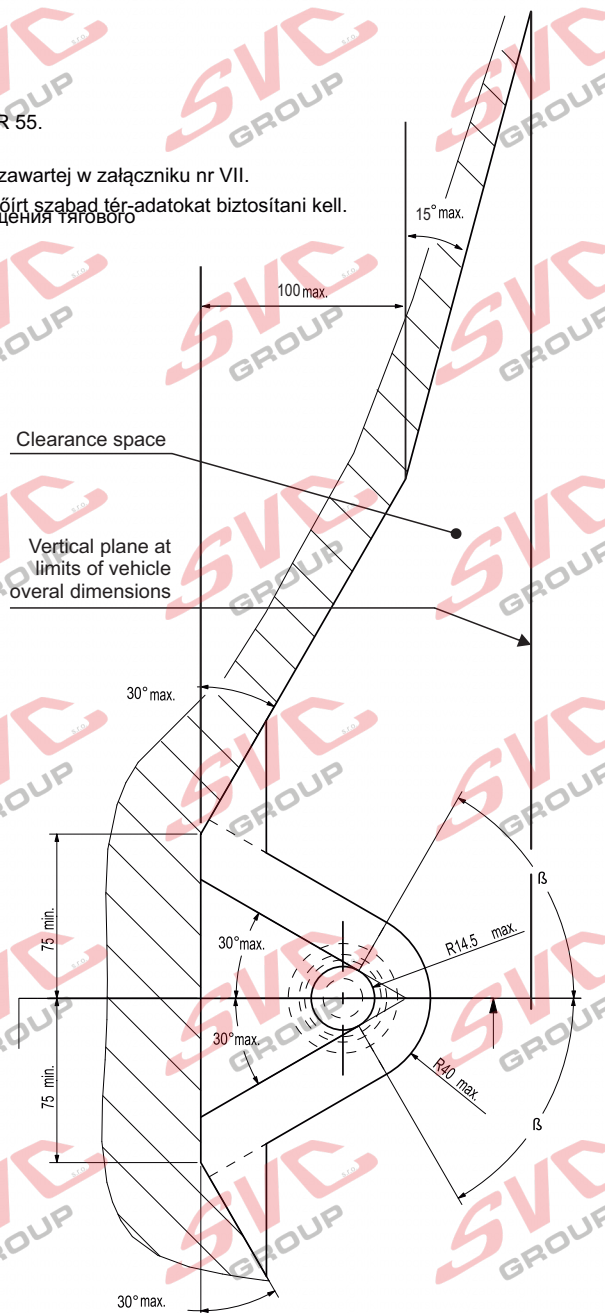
R 55.

zawartej w załączniku nr VII.

őírt szabad tér-adatokat biztosítani kell.

щения тягового

15° max.

100 max.

Clearance space

Vertical plane at limits of vehicle overal dimensions

30° max.

ß

75 min.

30°max.

R14.5 max.

30°max.

R40 max.

75 min.

ß

30° max.

SVC GROUP